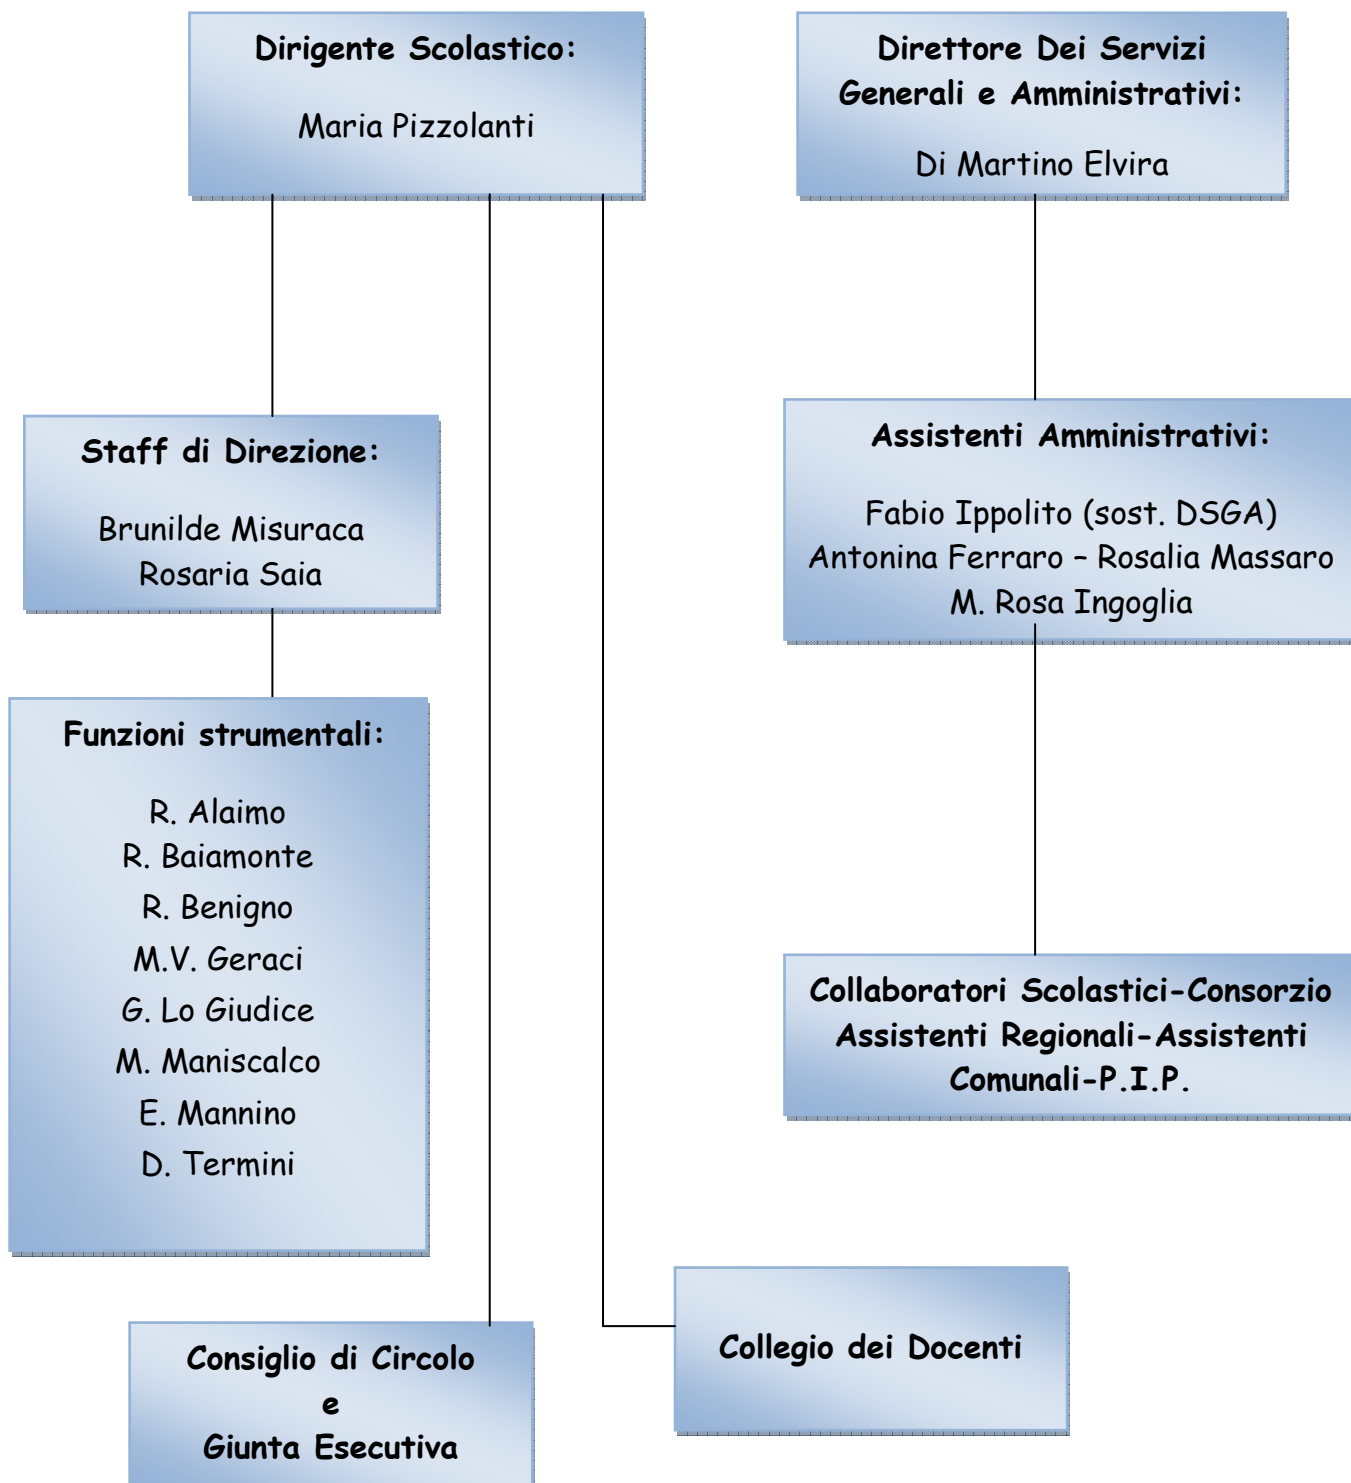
Dirigente Scolastico:

Maria Pizzolanti

Direttore Dei Servizi Generali e Amministrativi:

Di Martino Elvira

Staff di Direzione:

Brunilde Misuraca
Rosaria Saia

Assistenti Amministrativi:

Fabio Ippolito (sost. DSGA)
Antonina Ferraro – Rosalia Massaro
M. Rosa Ingoglia

Funzioni strumentali:

R. Alaimo
R. Baiamonte
R. Benigno
M.V. Geraci
G. Lo Giudice
M. Maniscalco
E. Mannino
D. Termini

Collaboratori Scolastici-Consorzio Assistenti Regionali-Assistenti Comunali-P.I.P.

Consiglio di Circolo
e
Giunta Esecutiva

Collegio dei Docenti